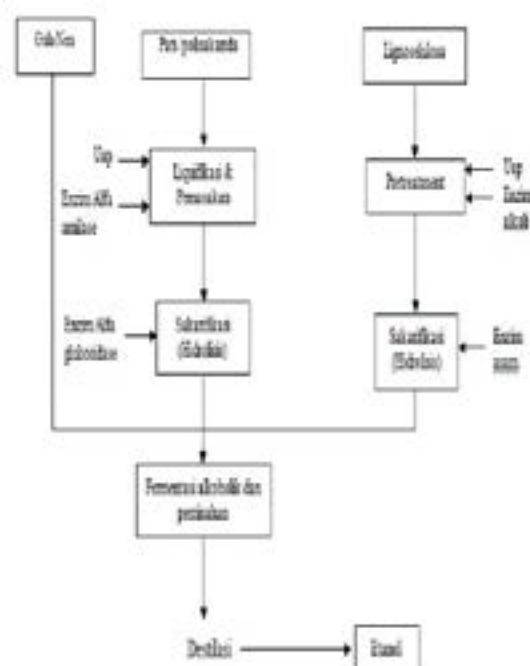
Gula Nira

Pati pati/amilum

Lignoselulosa

Uap

Enzim Alfa amilase

Likuifikasi & Pemasakan

Pretreatment

Uap

Enzim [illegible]

Enzim Gluko glukoamilase

Sakarifikasi (Hidrolisis)

Sakarifikasi (Hidrolisis)

Enzim asam

Fermentasi alkoholik dan pemisahan

Destilasi

Etanol